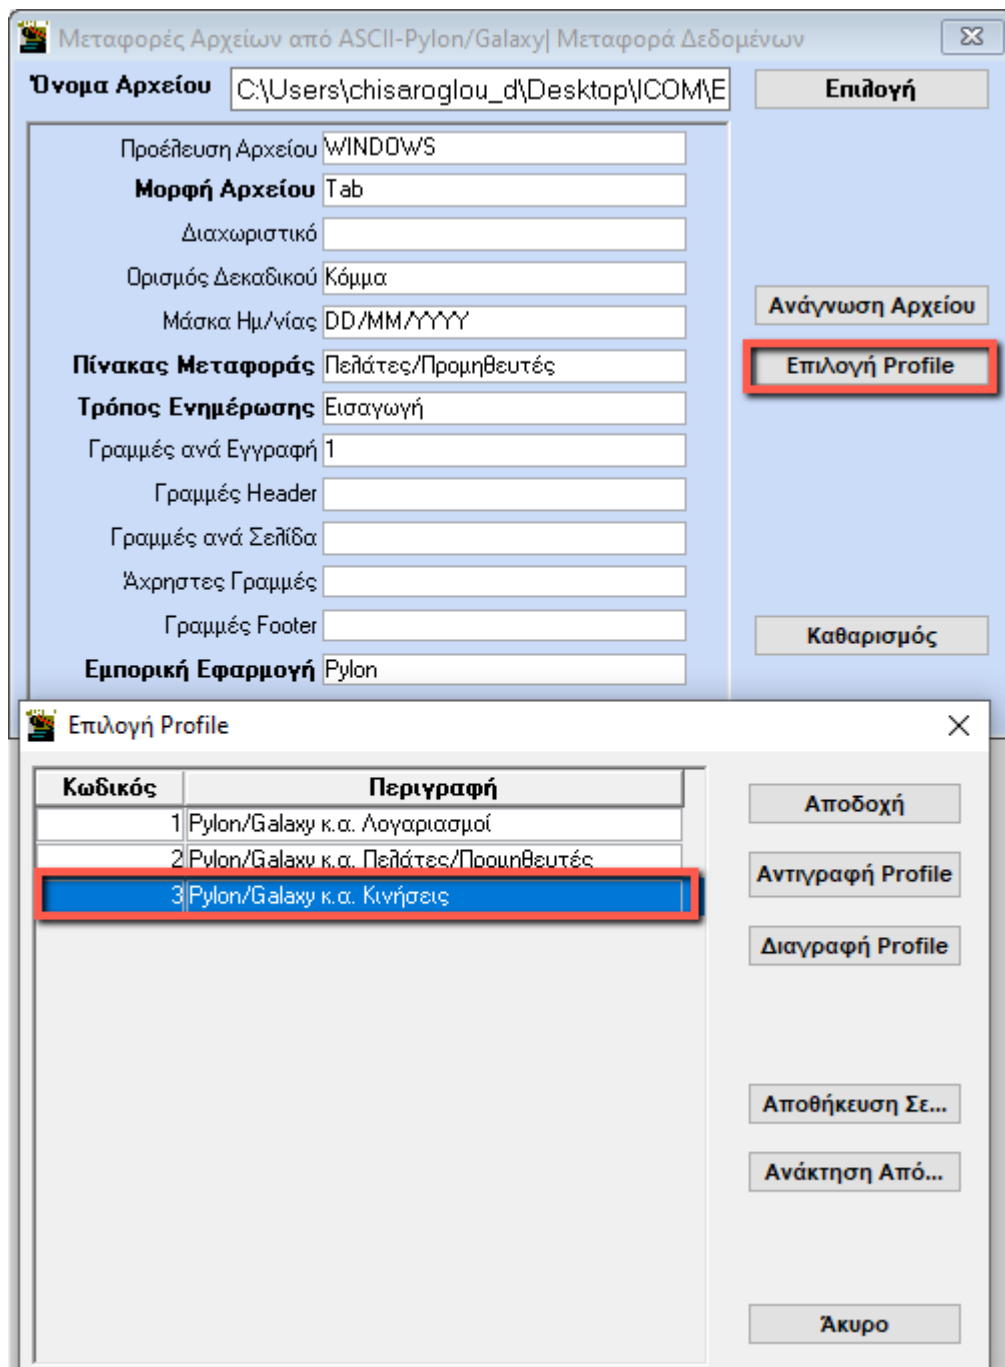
Μεταφορές Αρχείων από ASCII-Pylon/Galaxy| Μεταφορά Δεδομένων

Όνομα Αρχείου C:\Users\chisaroglou_d\Desktop\ICOM\E

Επιλογή

Προέλευση Αρχείου WINDOWS
Μορφή Αρχείου Tab
Διαχωριστικό
Ορισμός Δεκαδικού Κόμμα
Μάσκα Ημ/νίας DD/MM/YYYY
Πίνακας Μεταφοράς Πελάτες/Προμηθευτές
Τρόπος Ενημέρωσης Εισαγωγή
Γραμμές ανά Εγγραφή 1
Γραμμές Header
Γραμμές ανά Σελίδα
Άχρηστες Γραμμές
Γραμμές Footer
Εμπορική Εφαρμογή Pylon

Ανάγνωση Αρχείου
Επιλογή Profile
Καθαρισμός

Επιλογή Profile

| Κωδικός | Περιγραφή |
|---|---|
| 1 | Pylon/Galaxy κ.α. Λογαριασμοί |
| 2 | Pylon/Galaxy κ.α. Πελάτες/Προμηθευτές |
| 3 | Pylon/Galaxy κ.α. Κινήσεις |

Αποδοχή
Αντιγραφή Profile
Διαγραφή Profile
Αποθήκευση Σε...
Ανάκτηση Από...
Άκυρο